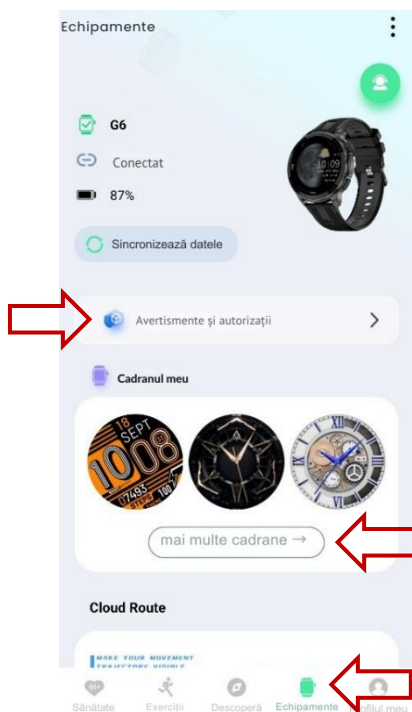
Echipamente

G6

Conectat

87%

Sincronizează datele

Avertismente și autorizații

Cadranul meu

19 SEPT 10 08 17493

mai multe cadrane →

Cloud Route

MAKE YOUR MOVEMENT TRAJECTORY VISIBLE

Sănătate Exerciții Descoperă Echipamente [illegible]filul meu